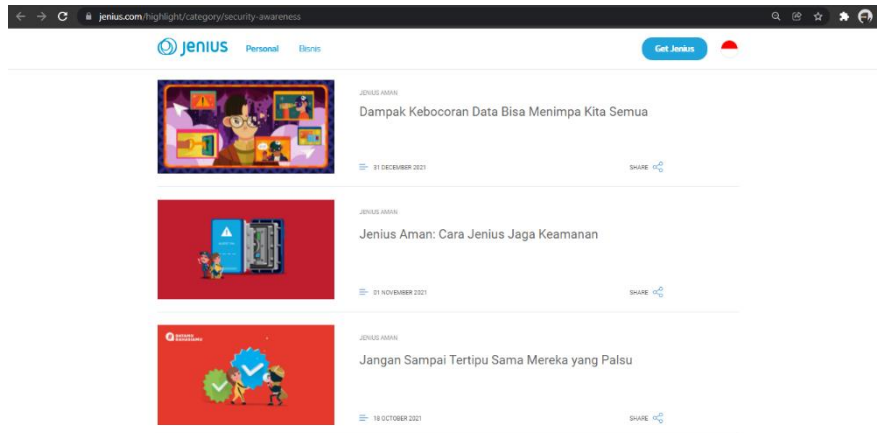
jenius.com/highlight/category/security-awareness

jenius Personal Bisnis Get Jenius

JENIUS AMAN

Dampak Kebocoran Data Bisa Menimpa Kita Semua

31 DECEMBER 2021

SHARE

JENIUS AMAN

Jenius Aman: Cara Jenius Jaga Keamanan

01 NOVEMBER 2021

SHARE

JENIUS AMAN

Jangan Sampai Tertipu Sama Mereka yang Palsu

18 OCTOBER 2021

SHARE